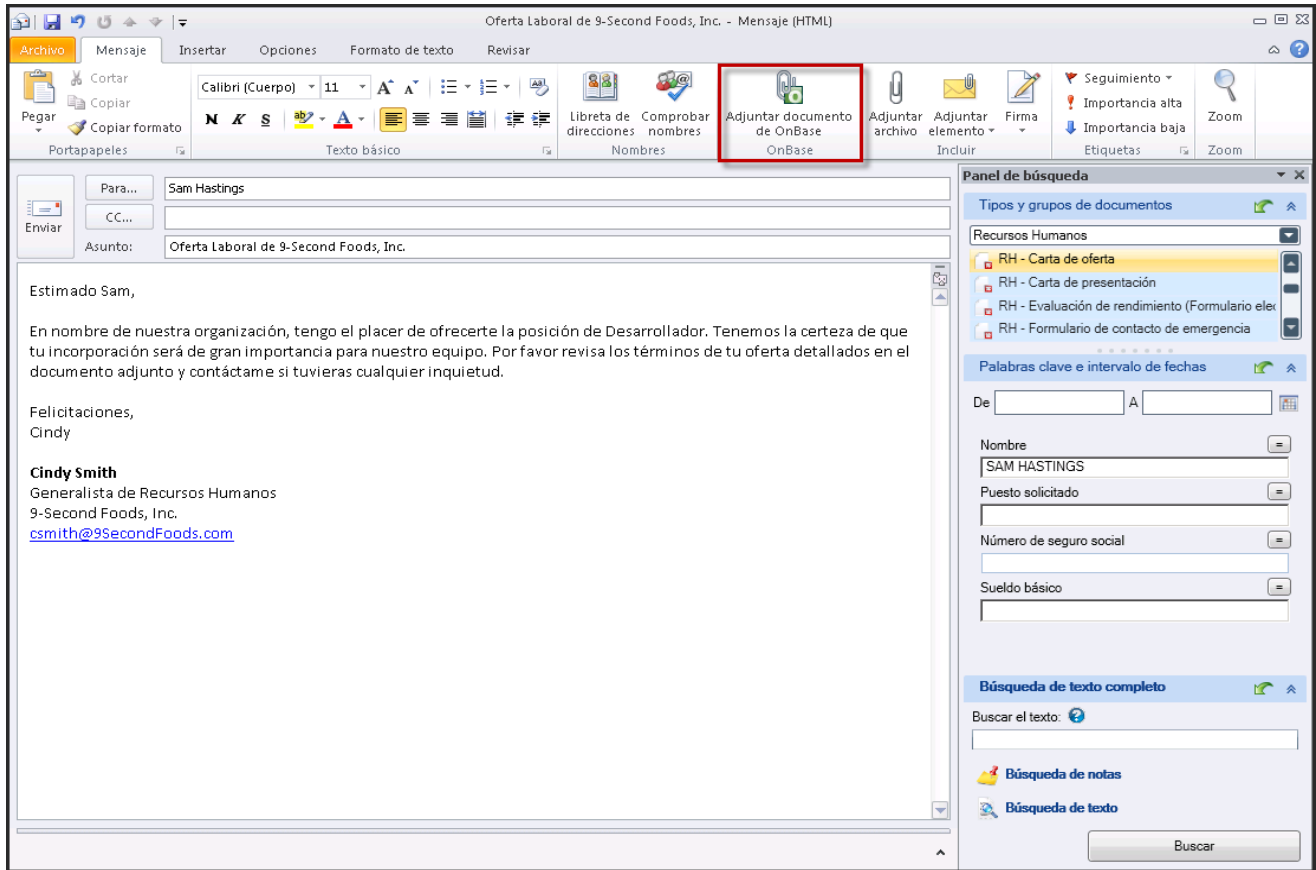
Oferta Laboral de 9-Second Foods, Inc. - Mensaje (HTML)

Archivo | Mensaje | Insertar | Opciones | Formato de texto | Revisar

Pegar | Cortar | Copiar | Copiar formato | Portapapeles
Calibri (Cuerpo) | 11 | N | K | S | Texto básico
Libreta de direcciones | Comprobar nombres | Nombres
Adjuntar documento de OnBase | OnBase
Adjuntar archivo | Adjuntar elemento | Firma | Incluir
Seguimiento | Importancia alta | Importancia baja | Etiquetas
Zoom | Zoom

Enviar
Para... Sam Hastings
CC...
Asunto: Oferta Laboral de 9-Second Foods, Inc.

Estimado Sam,

En nombre de nuestra organización, tengo el placer de ofrecerte la posición de Desarrollador. Tenemos la certeza de que tu incorporación será de gran importancia para nuestro equipo. Por favor revisa los términos de tu oferta detallados en el documento adjunto y contáctame si tuvieras cualquier inquietud.

Felicitaciones,
Cindy

**Cindy Smith**
Generalista de Recursos Humanos
9-Second Foods, Inc.
csmith@9SecondFoods.com

Panel de búsqueda
Tipos y grupos de documentos
Recursos Humanos
RH - Carta de oferta
RH - Carta de presentación
RH - Evaluación de rendimiento (Formulario elec
RH - Formulario de contacto de emergencia
Palabras clave e intervalo de fechas
De | A
Nombre
SAM HASTINGS
Puesto solicitado
Número de seguro social
Sueldo básico
Búsqueda de texto completo
Buscar el texto:
Búsqueda de notas
Búsqueda de texto
Buscar